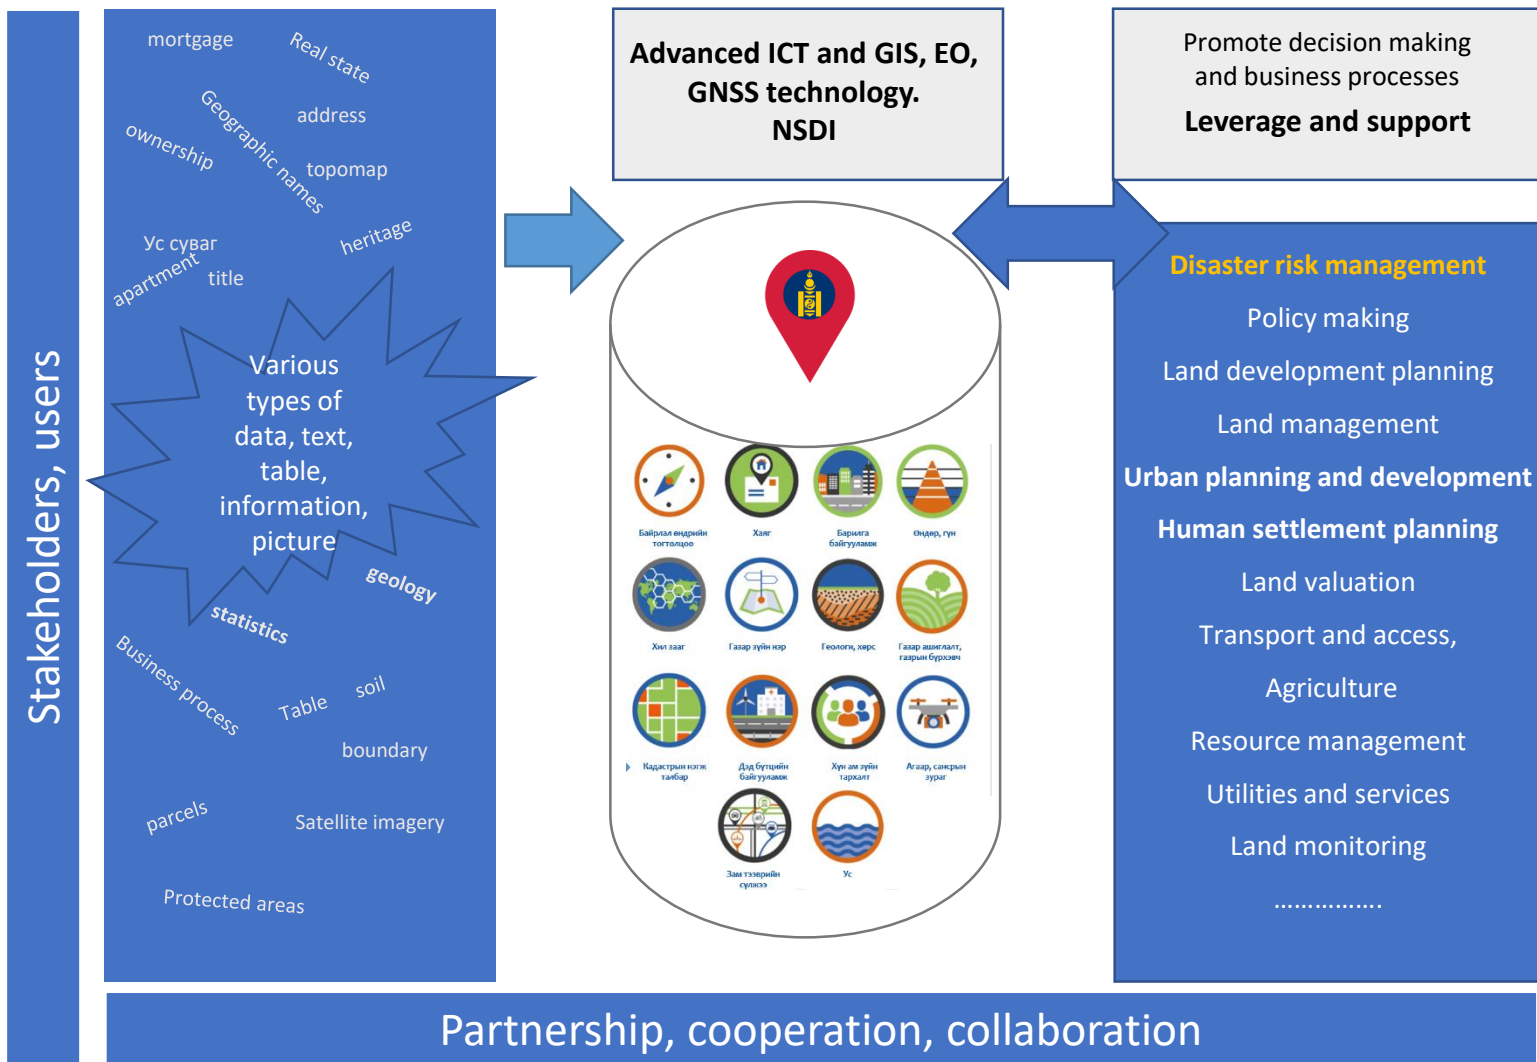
Stakeholders, users

mortgage
Real state
address
Geographic names
ownership
topomap
Ус сувар
heritage
apartment
title

Various types of data, text, table, information, picture

geology
statistics
Business process
Table
soil
boundary
parcels
Satellite imagery
Protected areas

Advanced ICT and GIS, EO, GNSS technology. NSDI

Байрлал өндрийн тогтолцоо
Хаяг
Барилга байгууламж
Өндөр, гүн
Хил хязгаар
Газар зүйн нэр
Геологи, хөрс
Газар ашиглалт, газрын бүрхэвч
Кадастрын нэгж талбар
Дэд бүтцийн байгууламж
Хүн ам зүйн тархалт
Агаар, сансрын зураг
Зам тээврийн сүлжээ
Ус

Promote decision making and business processes
Leverage and support

Disaster risk management
Policy making
Land development planning
Land management
Urban planning and development
Human settlement planning
Land valuation
Transport and access,
Agriculture
Resource management
Utilities and services
Land monitoring
................

Partnership, cooperation, collaboration